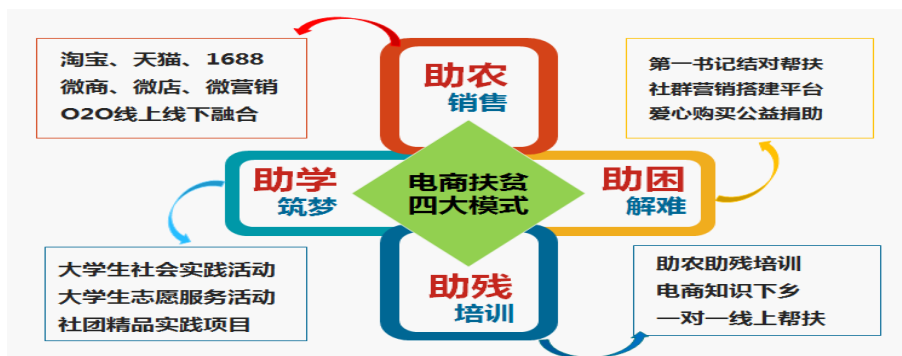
淘宝、天猫、1688
微商、微店、微营销
O2O线上线下融合

助农
销售

第一书记结对帮扶
社群营销搭建平台
爱心购买公益捐助

助学
筑梦

电商扶贫
四大模式

助困
解难

大学生社会实践活动
大学生志愿服务活动
社团精品实践项目

助残
培训

助农助残培训
电商知识下乡
一对一线上帮扶